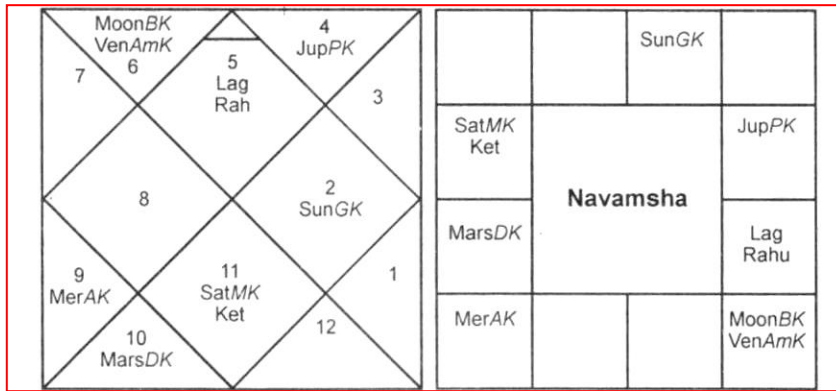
Moon*BK*
Ven*AmK*
6

7

5
Lag
Rah

4
Jup*PK*

3

8

2
Sun*GK*

9
Mer*AK*

11
Sat*MK*
Ket

1

10
Mars*DK*

12

| | | Sun*GK* | |
|---|---|---|---|
| Sat*MK* Ket | | | Jup*PK* |
| Mars*DK* | **Navamsha** | | Lag Rahu |
| Mer*AK* | | | Moon*BK* Ven*AmK* |